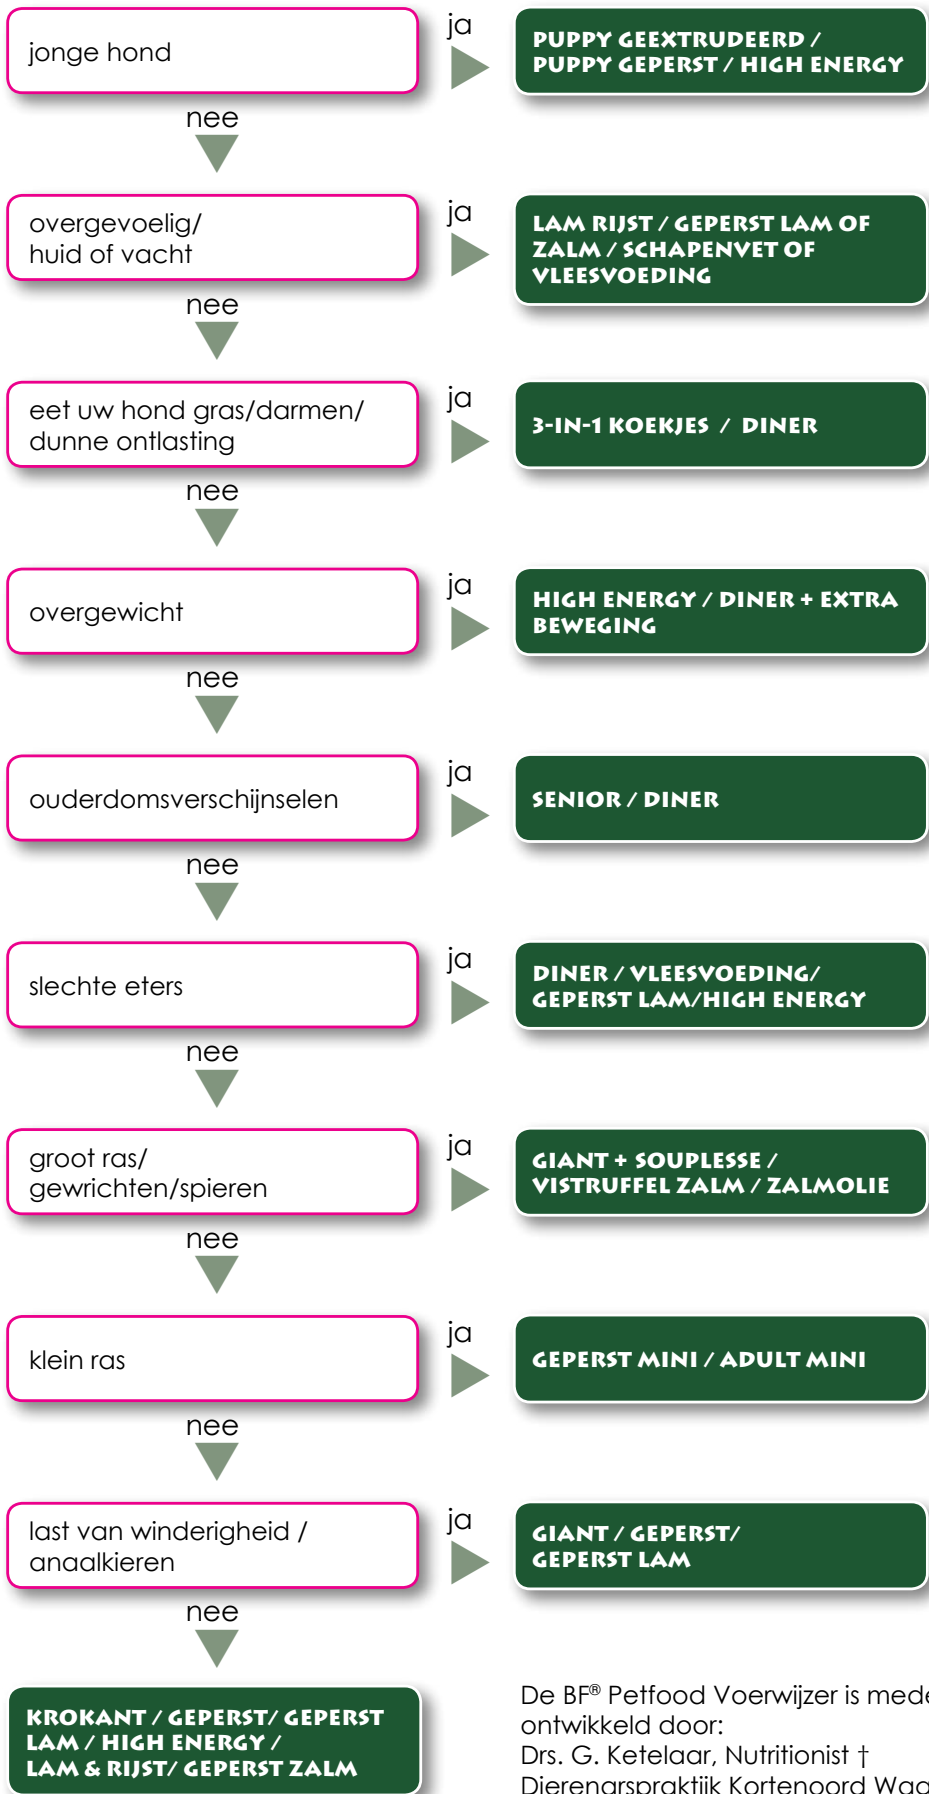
jonge hond

ja

PUPPY GEEXTRUDEERD / PUPPY GEPERST / HIGH ENERGY

nee

overgevoelig/ huid of vacht

ja

LAM RIJST / GEPERST LAM OF ZALM / SCHAPENVET OF VLEESVOEDING

nee

eet uw hond gras/darmen/ dunne ontlasting

ja

3-IN-1 KOEKJES / DINER

nee

overgewicht

ja

HIGH ENERGY / DINER + EXTRA BEWEGING

nee

ouderdomsverschijnselen

ja

SENIOR / DINER

nee

slechte eters

ja

DINER / VLEESVOEDING/ GEPERST LAM/HIGH ENERGY

nee

groot ras/ gewrichten/spieren

ja

GIANT + SOUPLESSE / VISTRUFFEL ZALM / ZALMOLIE

nee

klein ras

ja

GEPERST MINI / ADULT MINI

nee

last van winderigheid / anaalklieren

ja

GIANT / GEPERST/ GEPERST LAM

nee

KROKANT / GEPERST/ GEPERST LAM / HIGH ENERGY / LAM & RIJST/ GEPERST ZALM

De BF® Petfood Voerwijzer is mede ontwikkeld door:
Drs. G. Ketelaar, Nutritionist †
Dierenarspraktijk Kortenoord Wa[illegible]